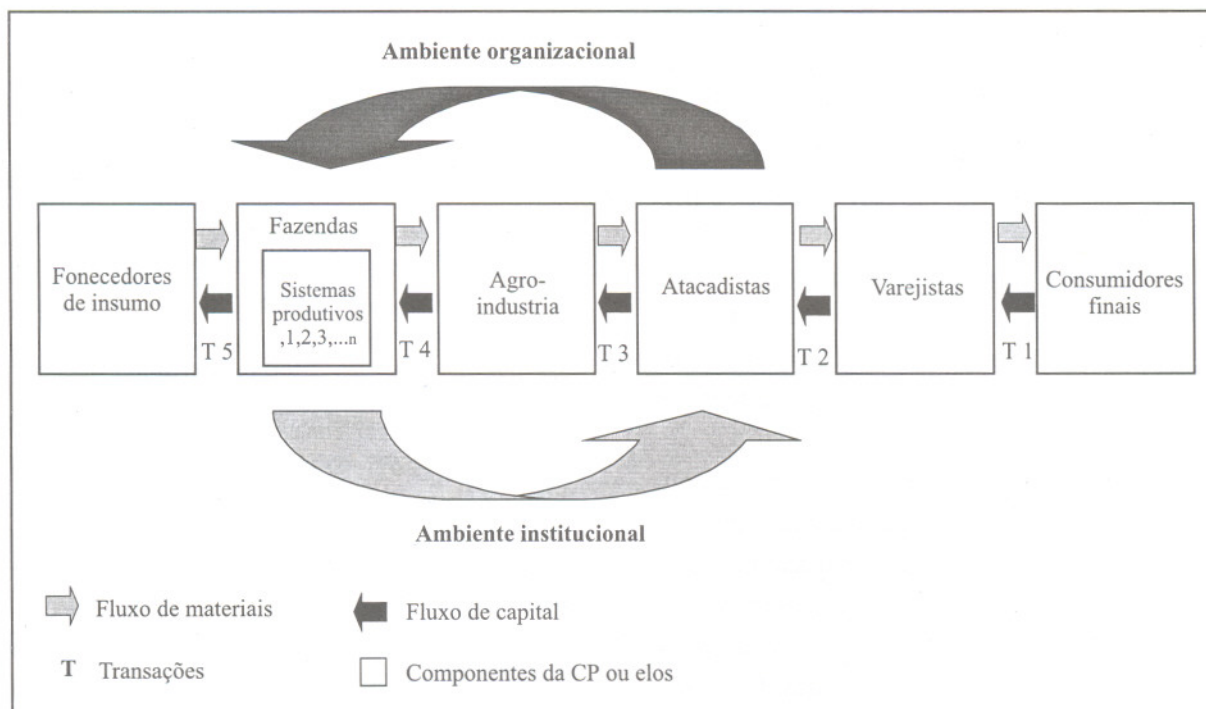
Ambiente organizacional

Fonecedores de insumo

T 5

Fazendas

Sistemas produtivos ,1,2,3,...n

T 4

Agro-industria

T 3

Atacadistas

T 2

Varejistas

T 1

Consumidores finais

Ambiente institucional

Fluxo de materiais

Fluxo de capital

T Transações

Componentes da CP ou elos